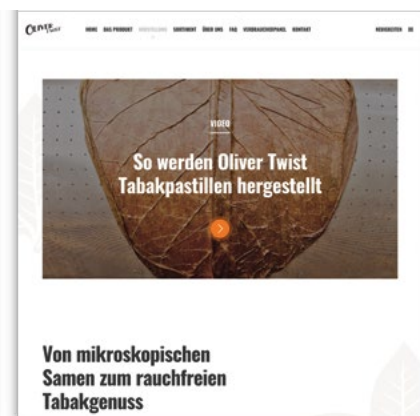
OLIVER Twist

HOME DAS PRODUKT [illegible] SORTIMENT ÜBER UNS FAQ VERBRAUCHERPANEL KONTAKT

REGISTRIEREN DE

VIDEO

So werden Oliver Twist Tabakpastillen hergestellt

Von mikroskopischen Samen zum rauchfreien Tabakgenuss